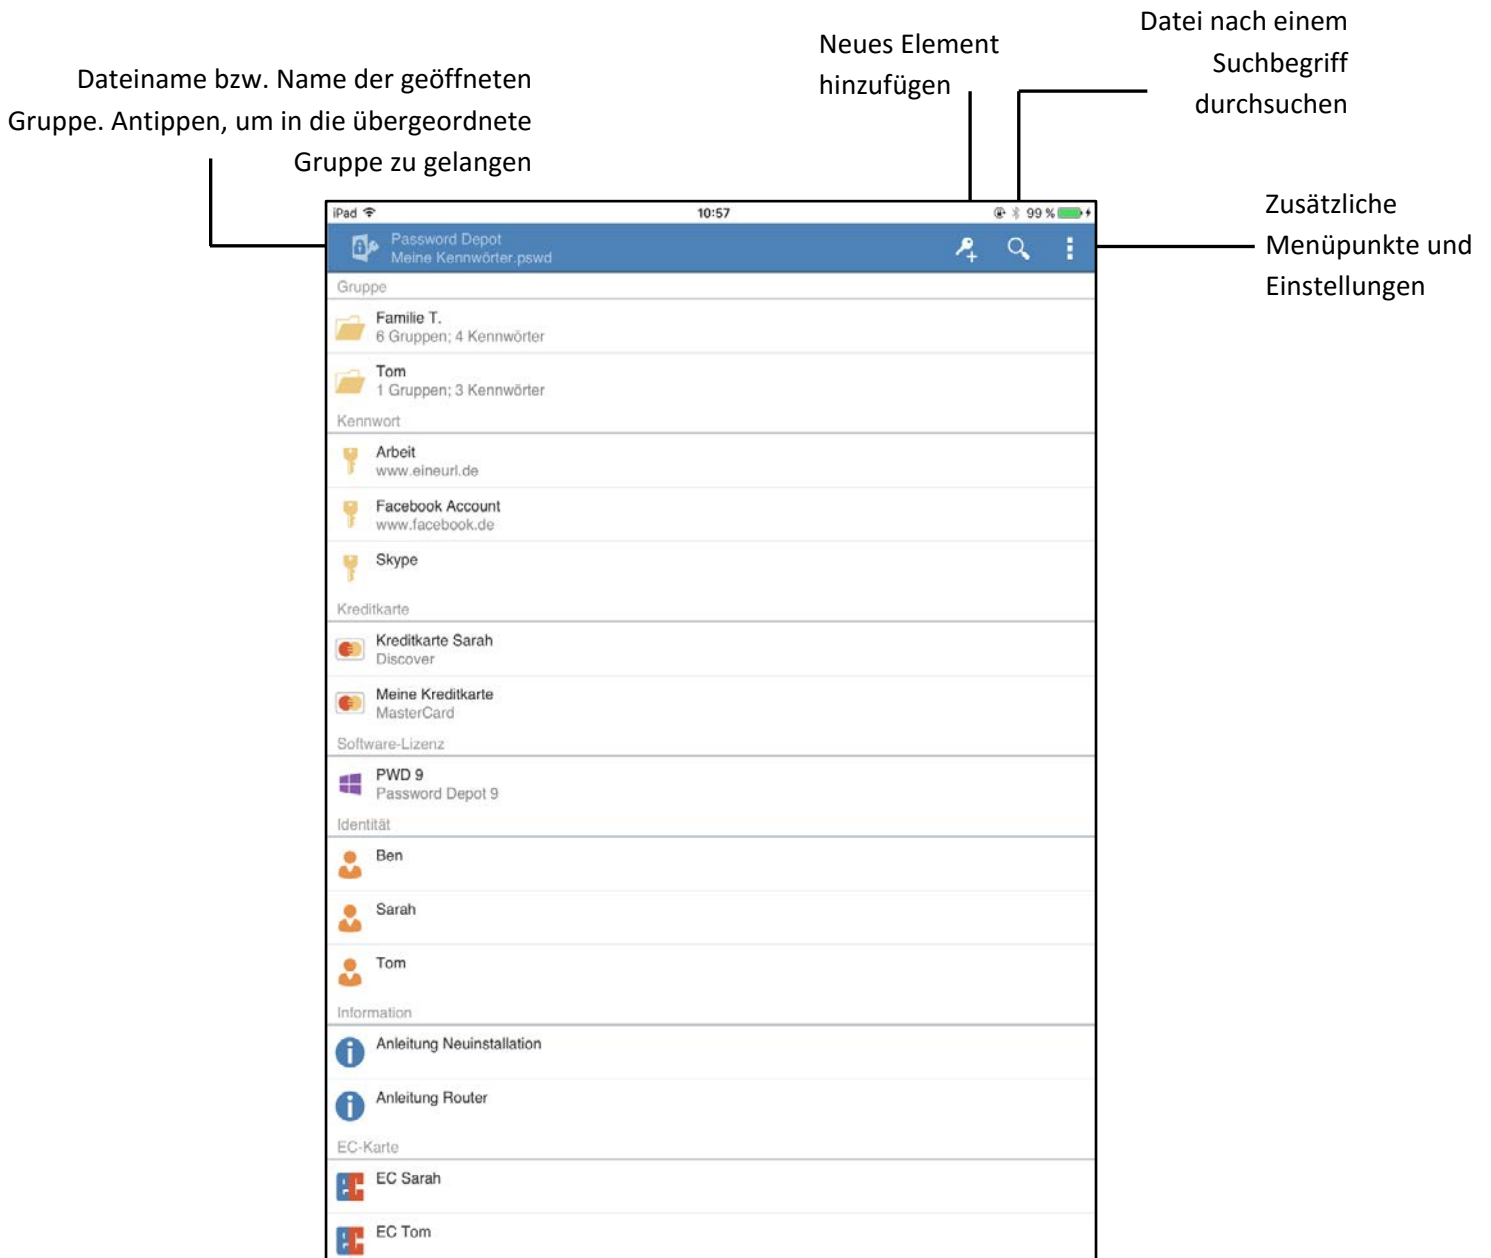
Dateiname bzw. Name der geöffneten Gruppe. Antippen, um in die übergeordnete Gruppe zu gelangen

Neues Element hinzufügen

Datei nach einem Suchbegriff durchsuchen

Zusätzliche Menüpunkte und Einstellungen

iPad 10:57 99 %

Password Depot
Meine Kennwörter.pswd

Gruppe

Familie T.
6 Gruppen; 4 Kennwörter

Tom
1 Gruppen; 3 Kennwörter

Kennwort

Arbeit
www.eineurl.de

Facebook Account
www.facebook.de

Skype

Kreditkarte

Kreditkarte Sarah
Discover

Meine Kreditkarte
MasterCard

Software-Lizenz

PWD 9
Password Depot 9

Identität

Ben

Sarah

Tom

Information

Anleitung Neuinstallation

Anleitung Router

EC-Karte

EC Sarah

EC Tom